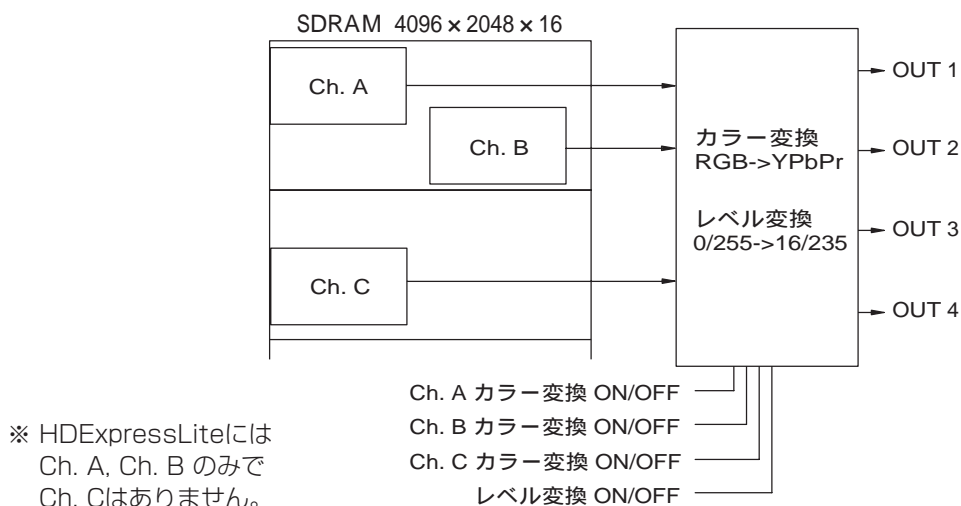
SDRAM 4096 × 2048 × 16

Ch. A

Ch. B

Ch. C

カラー変換
RGB->YPbPr

レベル変換
0/255->16/235

OUT 1

OUT 2

OUT 3

OUT 4

Ch. A カラー変換 ON/OFF

Ch. B カラー変換 ON/OFF

Ch. C カラー変換 ON/OFF

レベル変換 ON/OFF

※ HDExpressLiteには
Ch. A, Ch. B のみで
Ch. Cはありません。